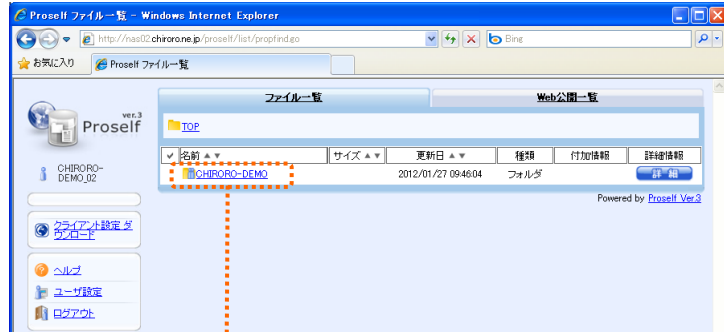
Proself ファイル一覧 - Windows Internet Explorer

http://nas02.chiroro.ne.jp/proself/list/propfind.go

Bing

お気に入り

Proself ファイル一覧

ver.3 Proself

CHIRORO-DEMO_02

クライアント設定 ダウンロード

ヘルプ

ユーザ設定

ログアウト

ファイル一覧

Web公開一覧

TOP

| ✓ | 名前 ▲▼ | サイズ ▲▼ | 更新日 ▲▼ | 種類 | 付加情報 | 詳細情報 |
|---|---|---|---|---|---|---|
| | CHIRORO-DEMO | | 2012/01/27 09:46:04 | フォルダ | | 詳細 |

Powered by Proself Ver.3